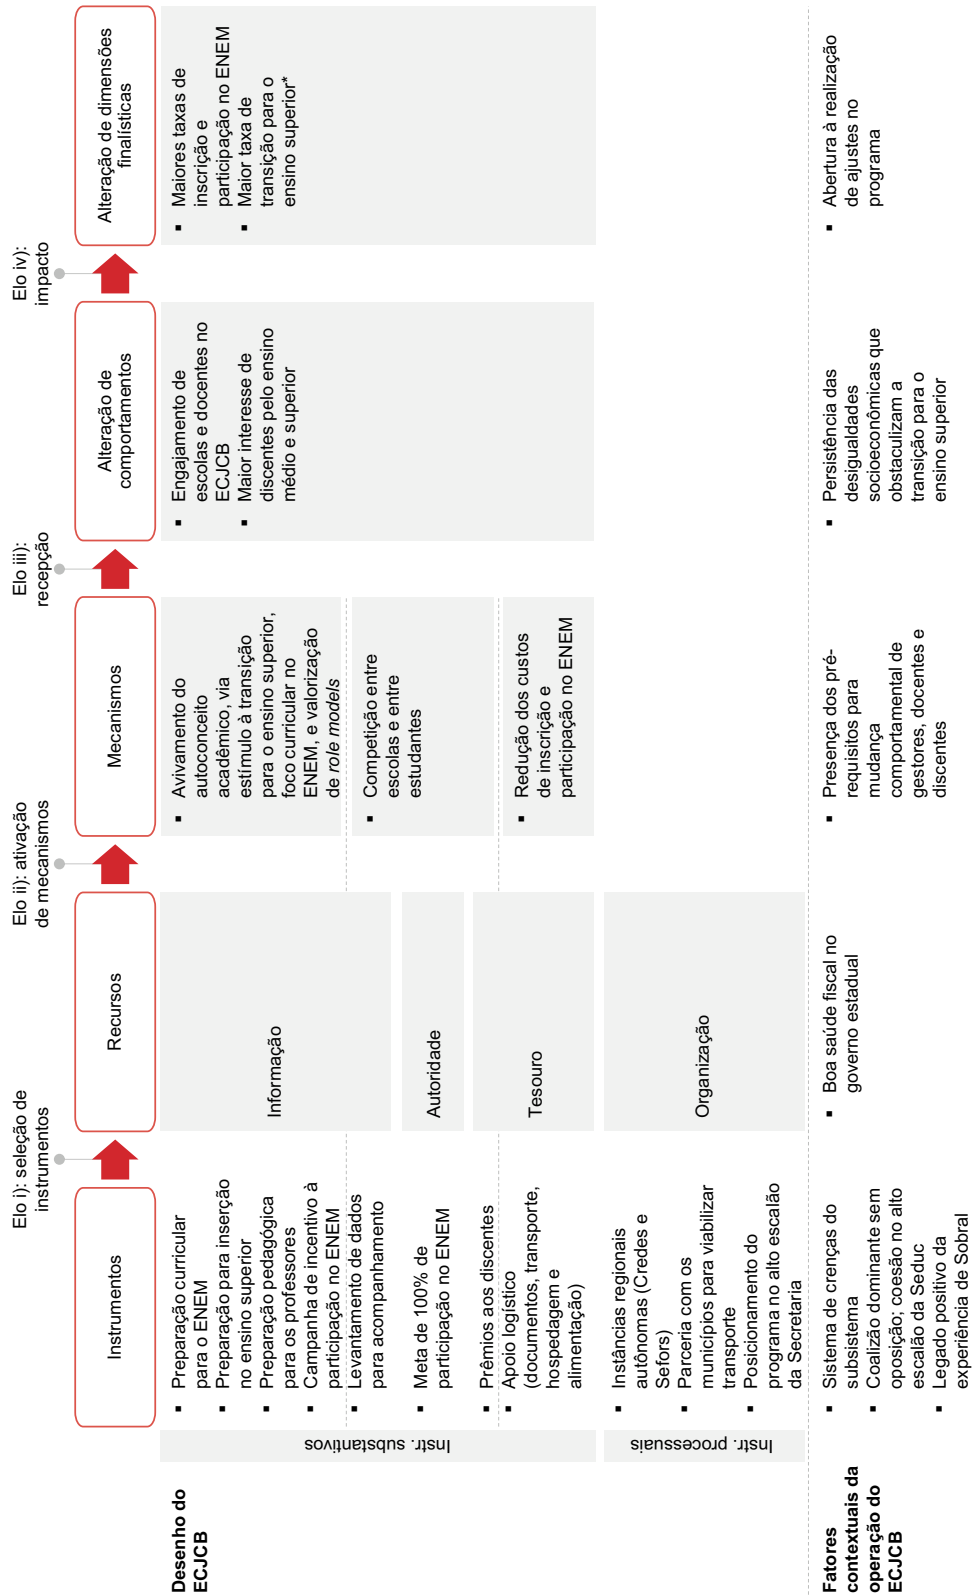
Desenho do ECJCB

Fatores contextuais da operação do ECJCB

Instrumentos

Elo i): seleção de instrumentos

Recursos

Elo ii): ativação de mecanismos

Mecanismos

Elo iii): recepção

Alteração de comportamentos

Elo iv): impacto

Alteração de dimensões finalísticas

Instr. substantivos

- Preparação curricular para o ENEM
- Preparação para inserção no ensino superior
- Preparação pedagógica para os professores
- Campanha de incentivo à participação no ENEM
- Levantamento de dados para acompanhamento

Informação

- Meta de 100% de participação no ENEM

Autoridade

- Prêmios aos discentes
- Apoio logístico (documentos, transporte, hospedagem e alimentação)

Tesouro

Instr. processuais

- Instâncias regionais autônomas (Credes e Sefors)
- Parceria com os municípios para viabilizar transporte
- Posicionamento do programa no alto escalão da Secretaria

Organização

- Avivamento do autoconceito acadêmico, via estímulo à transição para o ensino superior, foco curricular no ENEM, e valorização de *role models*

- Competição entre escolas e entre estudantes

- Redução dos custos de inscrição e participação no ENEM

- Engajamento de escolas e docentes no ECJCB
- Maior interesse de discentes pelo ensino médio e superior

- Maiores taxas de inscrição e participação no ENEM
- Maior taxa de transição para o ensino superior*

- Sistema de crenças do subsistema
- Coalizão dominante sem oposição; coesão no alto escalão da Seduc
- Legado positivo da experiência de Sobral

- Boa saúde fiscal no governo estadual

- Presença dos pré-requisitos para mudança comportamental de gestores, docentes e discentes

- Persistência das desigualdades socioeconômicas que obstaculizam a transição para o ensino superior

- Abertura à realização de ajustes no programa